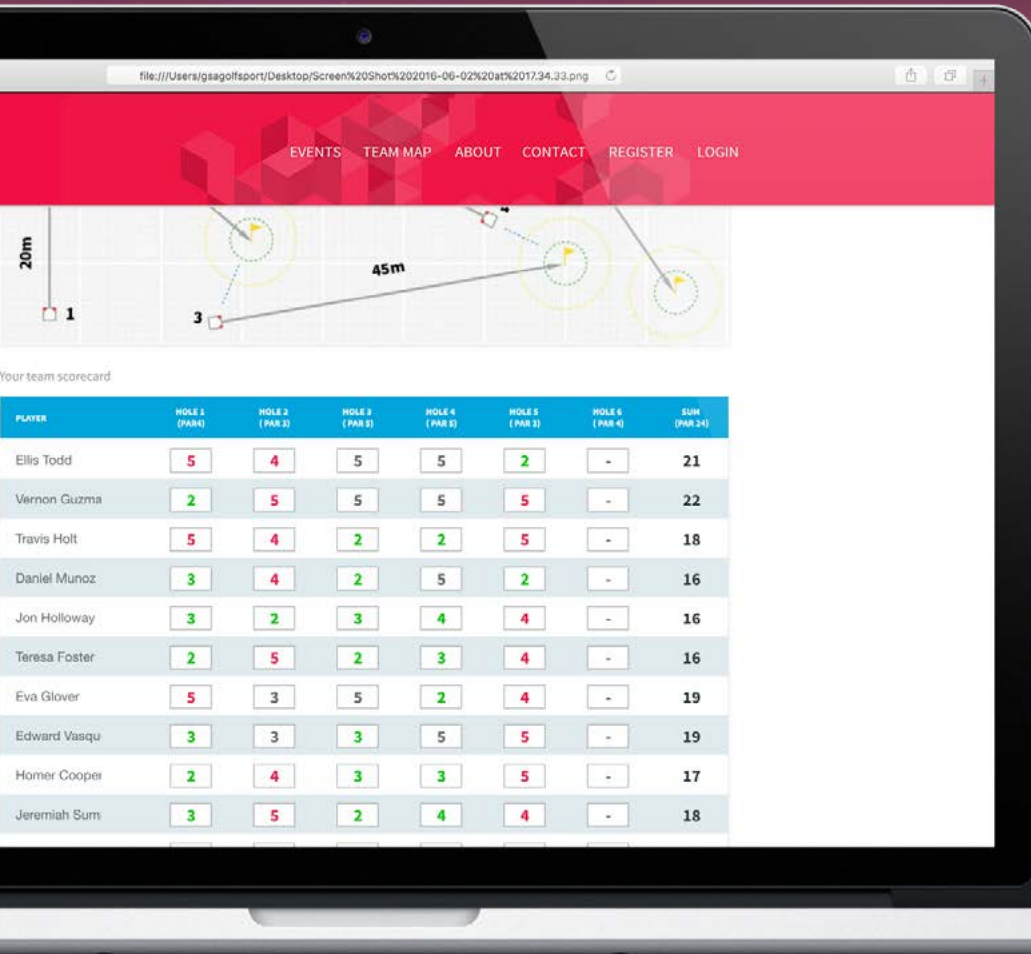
file:///Users/gsagolfsport/Desktop/Screen%20Shot%202016-06-02%20at%2017.34.33.png

EVENTS TEAM MAP ABOUT CONTACT REGISTER LOGIN

20m

45m

1

3

4

Your team scorecard

| PLAYER | HOLE 1 (PAR4) | HOLE 2 (PAR 3) | HOLE 3 (PAR 5) | HOLE 4 (PAR 5) | HOLE 5 (PAR 3) | HOLE 6 (PAR 4) | SUM (PAR 24) |
|---|---|---|---|---|---|---|---|
| Ellis Todd | 5 | 4 | 5 | 5 | 2 | - | 21 |
| Vernon Guzma | 2 | 5 | 5 | 5 | 5 | - | 22 |
| Travis Holt | 5 | 4 | 2 | 2 | 5 | - | 18 |
| Daniel Munoz | 3 | 4 | 2 | 5 | 2 | - | 16 |
| Jon Holloway | 3 | 2 | 3 | 4 | 4 | - | 16 |
| Teresa Foster | 2 | 5 | 2 | 3 | 4 | - | 16 |
| Eva Glover | 5 | 3 | 5 | 2 | 4 | - | 19 |
| Edward Vasqu | 3 | 3 | 3 | 5 | 5 | - | 19 |
| Homer Cooper | 2 | 4 | 3 | 3 | 5 | - | 17 |
| Jeremiah Sum | 3 | 5 | 2 | 4 | 4 | - | 18 |